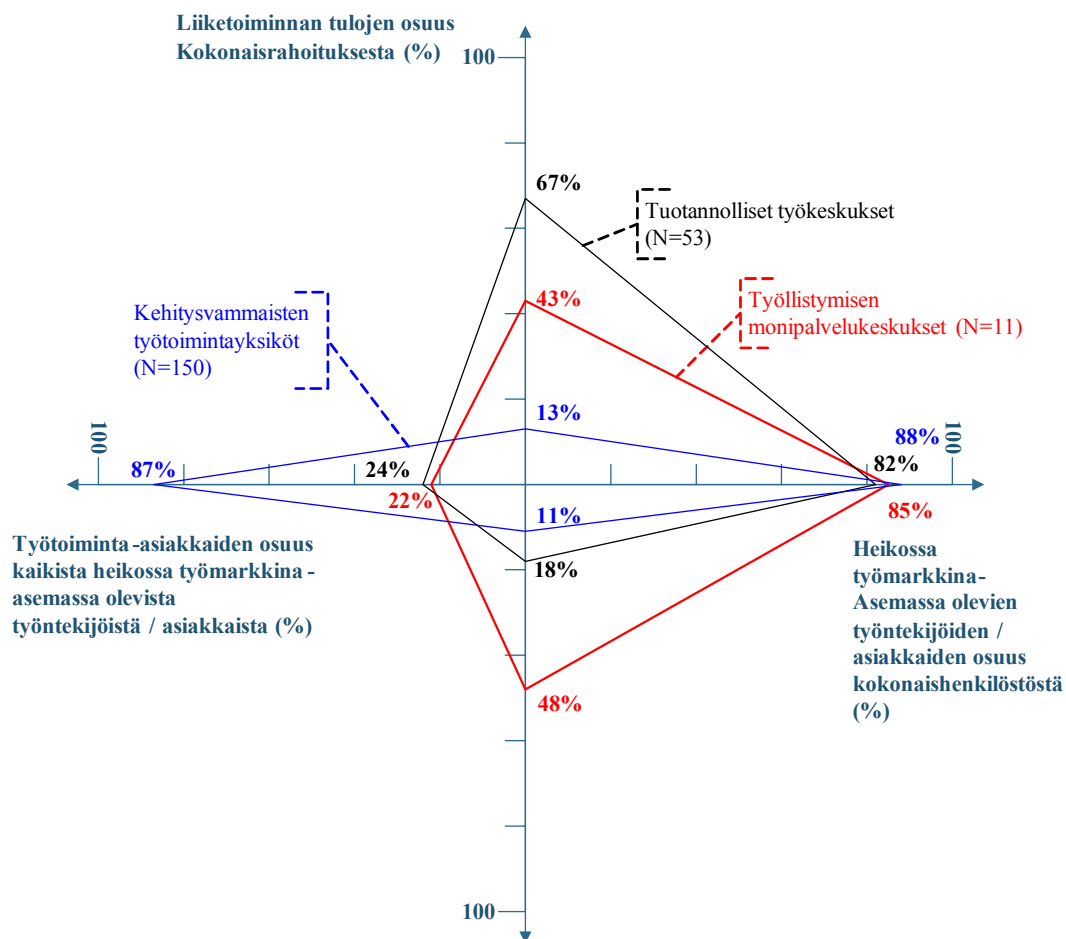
Liiketoiminnan tulojen osuus Kokonaisrahoituksesta (%)

100

67%

Tuotannolliset työkeskukset (N=53)

43%

Työllistymisen monipalvelukeskukset (N=11)

Kehitysvammaisten työtoimintayksiköt (N=150)

13%

100

100

87%

24%

88%

82%

22%

85%

11%

18%

Työtoiminta-asiakkaiden osuus kaikista heikossa työmarkkina - asemassa olevista työntekijöistä / asiakkaista (%)

Heikossa työmarkkina- Asemassa olevien työntekijöiden / asiakkaiden osuus kokonaishenkilöstöstä (%)

48%

100